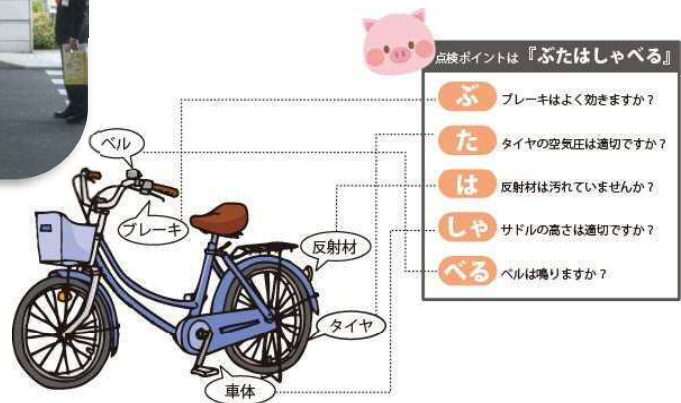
点検ポイントは『ぶたはしゃべる』

ぶ ブレーキはよく効きますか？

た タイヤの空気圧は適切ですか？

は 反射材は汚れていませんか？

しゃ サドルの高さは適切ですか？

べる ベルは鳴りますか？

ベル

ブレーキ

反射材

タイヤ

車体